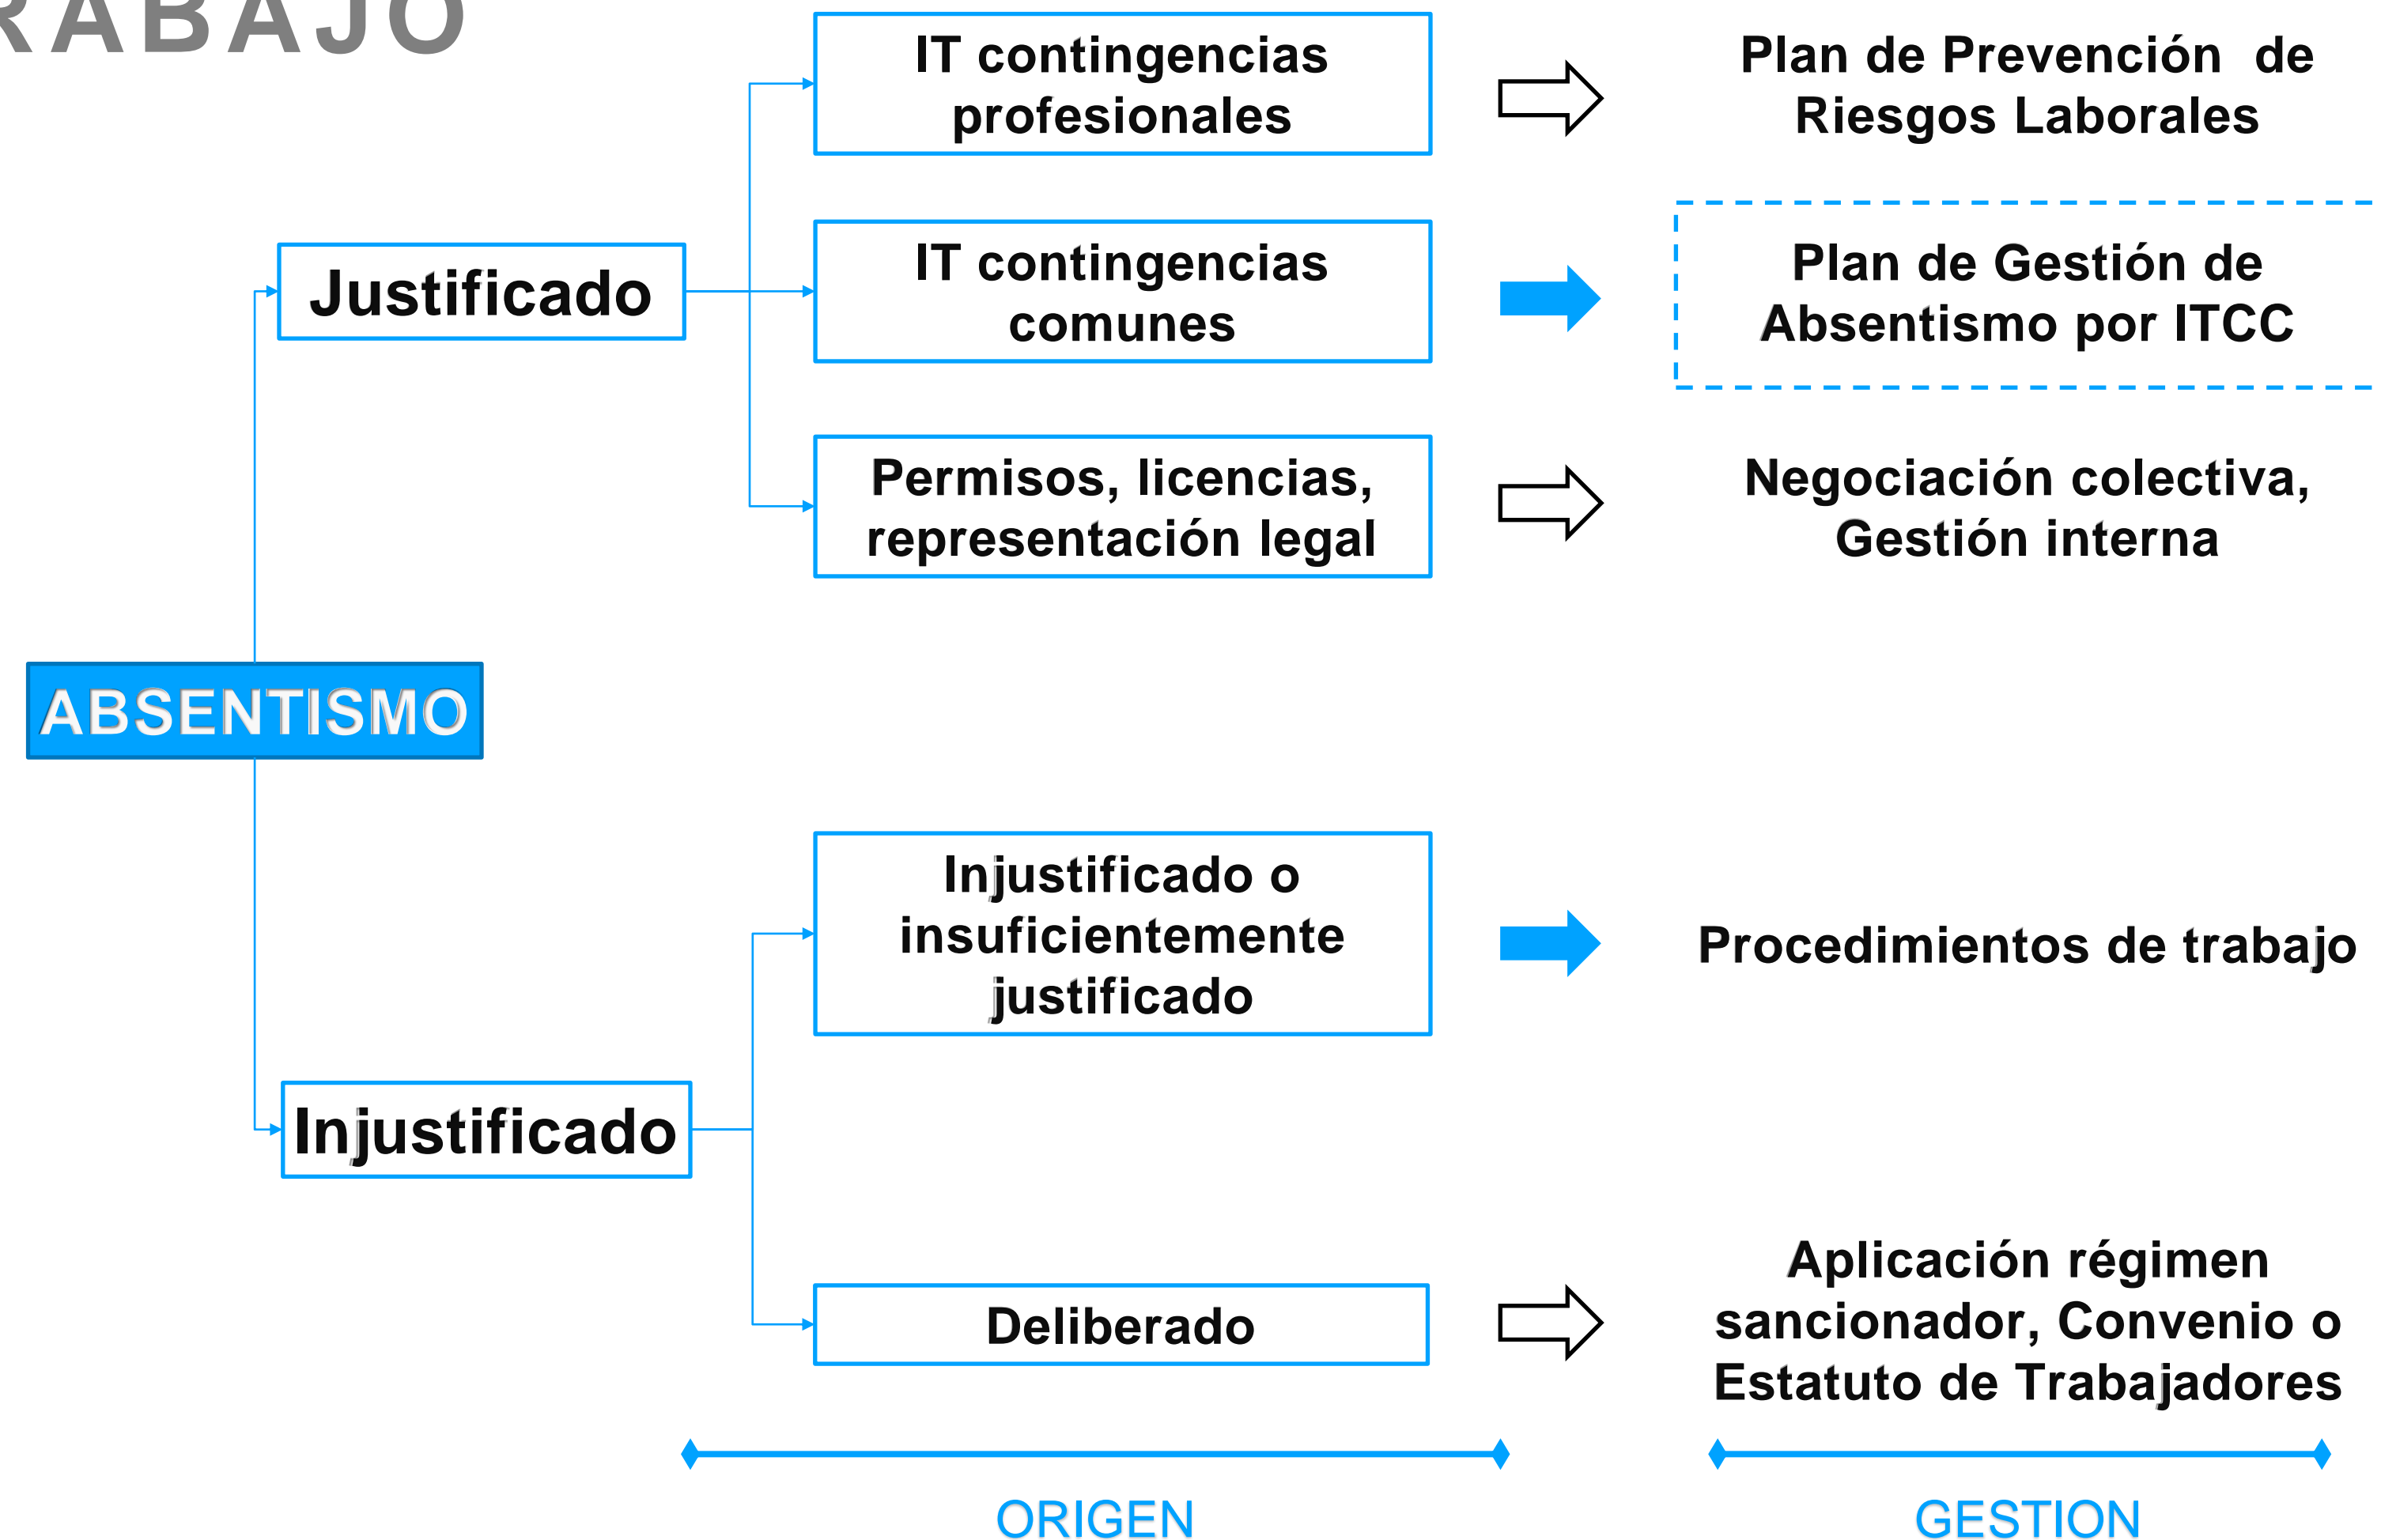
RABAJO

IT contingencias profesionales

Plan de Prevención de Riesgos Laborales

Justificado

IT contingencias comunes

Plan de Gestión de Absentismo por ITCC

Permisos, licencias, representación legal

Negociación colectiva, Gestión interna

ABSENTISMO

Injustificado o insuficientemente justificado

Procedimientos de trabajo

Injustificado

Deliberado

Aplicación régimen sancionador, Convenio o Estatuto de Trabajadores

ORIGEN

GESTION